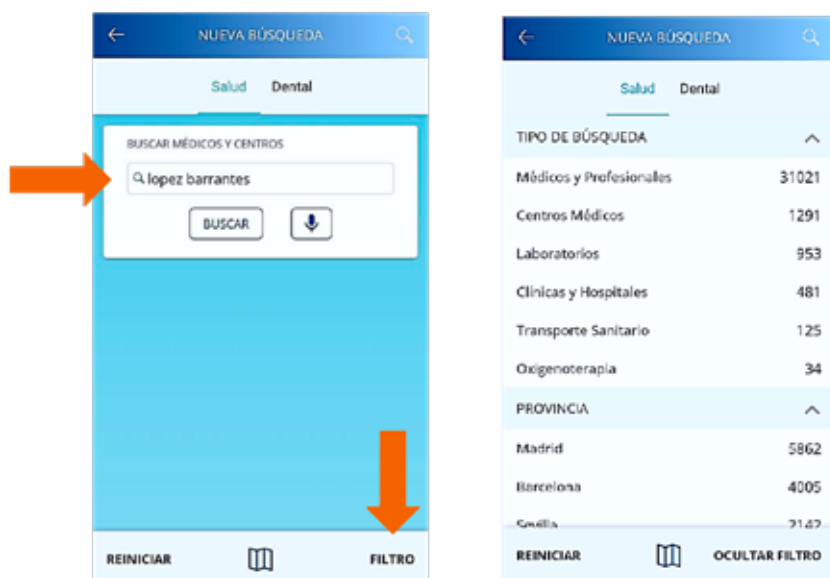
NUEVA BÚSQUEDA

Salud Dental

BUSCAR MÉDICOS Y CENTROS

lopez barrantes

BUSCAR

REINICIAR FILTRO

NUEVA BÚSQUEDA

Salud Dental

TIPO DE BÚSQUEDA

| | |
|---|---|
| Médicos y Profesionales | 31021 |
| Centros Médicos | 1291 |
| Laboratorios | 953 |
| Clínicas y Hospitales | 481 |
| Transporte Sanitario | 125 |
| Oxigenoterapia | 34 |

PROVINCIA

| | |
|---|---|
| Madrid | 5862 |
| Barcelona | 4005 |
| Sevilla | 2142 |

REINICIAR OCULTAR FILTRO